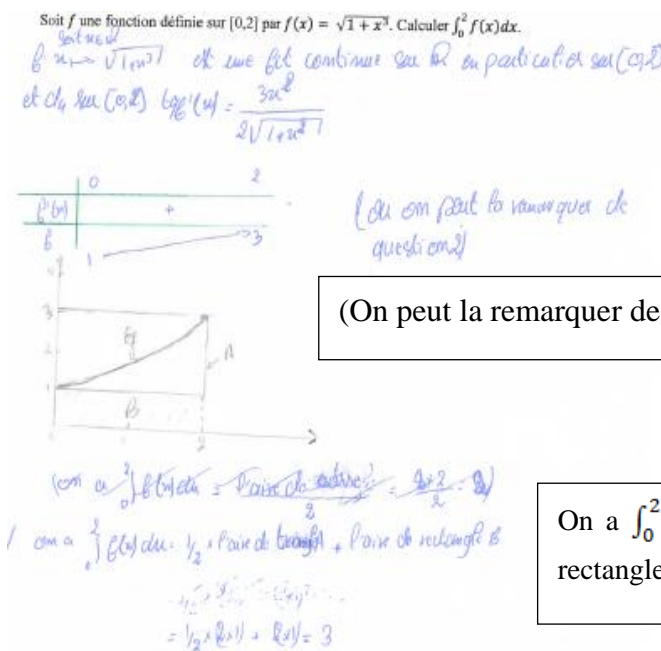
Soit $f$ une fonction définie sur $[0,2]$ par $f(x) = \sqrt{1+x^3}$. Calculer $\int_0^2 f(x)dx$.

Soit $f$ : $x \mapsto \sqrt{1+x^3}$ est une fct continue sur $\mathbb{R}$ en particulier sur $[0,2]$ et $d_f$ sur $[0,2]$ $f'(x) = \frac{3x^2}{2\sqrt{1+x^2}}$

| | 0 | | 2 |
|---|---|---|---|
| $f'(x)$ | | + | |
| $f$ | 1 | | 3 |

(On peut la remarquer de question 2)

(On peut la remarquer de

3
1
0 2
A
B

(on a $\int_0^2 f(x)dx$ = l'aire de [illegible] $= \frac{3+2}{2} \cdot$ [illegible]

/ on a $\int_0^2 f(x)dx$ = $\frac{1}{2}$ × l'aire de triangle A + l'aire de rectangle B

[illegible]

$= \frac{1}{2} \times 2(3-1) + 2(1) = 3$

On a $\int_0^2$

rectangle